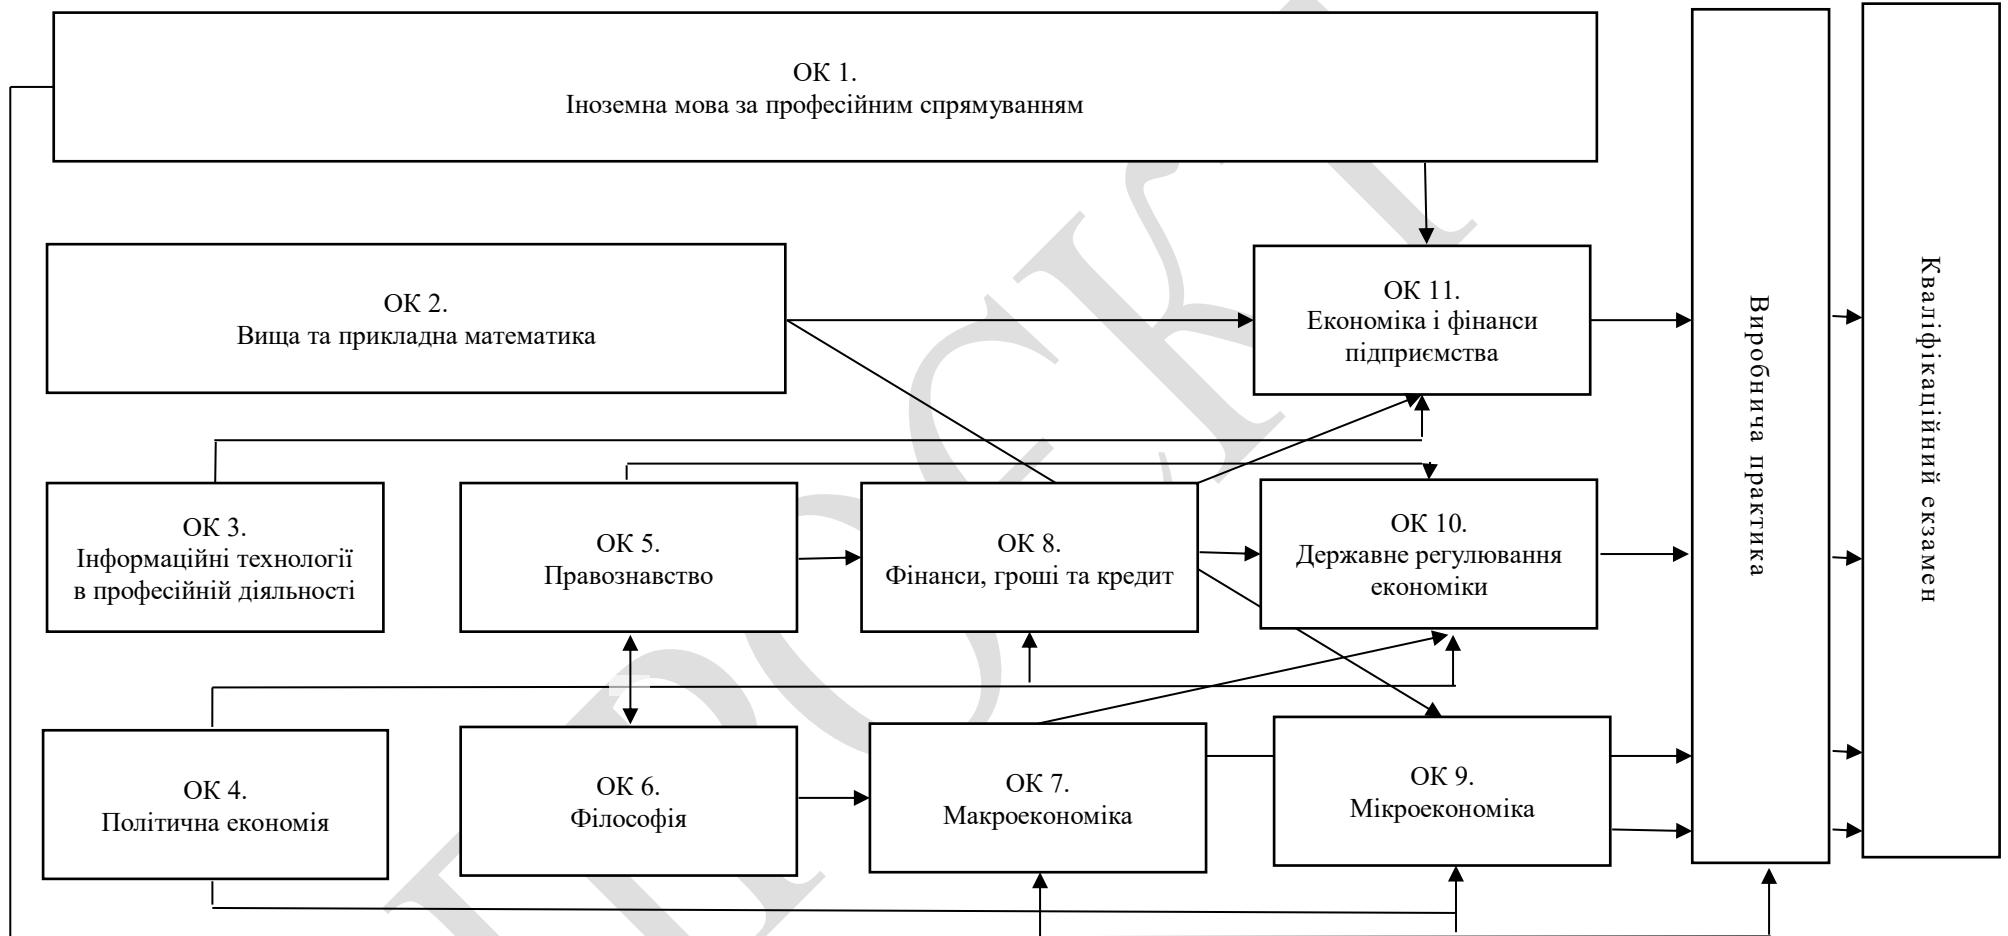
ОК 1.
Іноземна мова за професійним спрямуванням

ОК 2.
Вища та прикладна математика

ОК 11.
Економіка і фінанси підприємства

Виробнича практика

Кваліфікаційний екзамен

ОК 3.
Інформаційні технології в професійній діяльності

ОК 5.
Правознавство

ОК 8.
Фінанси, гроші та кредит

ОК 10.
Державне регулювання економіки

ОК 4.
Політична економія

ОК 6.
Філософія

ОК 7.
Макроекономіка

ОК 9.
Мікроекономіка